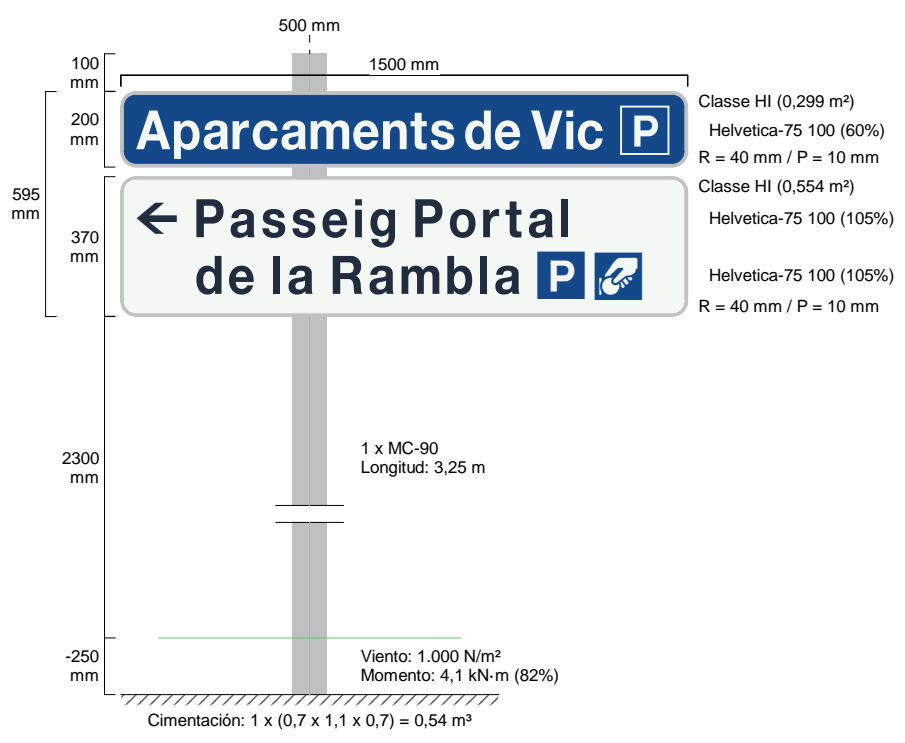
500 mm

100 mm

1500 mm

200 mm

595 mm

370 mm

Aparcaments de Vic P

Classe HI (0,299 m²)

Helvetica-75 100 (60%)

R = 40 mm / P = 10 mm

← Passeig Portal de la Rambla P

Classe HI (0,554 m²)

Helvetica-75 100 (105%)

Helvetica-75 100 (105%)

R = 40 mm / P = 10 mm

2300 mm

1 x MC-90
Longitud: 3,25 m

-250 mm

Viento: 1.000 N/m²
Momento: 4,1 kN·m (82%)

Cimentación: 1 x (0,7 x 1,1 x 0,7) = 0,54 m³